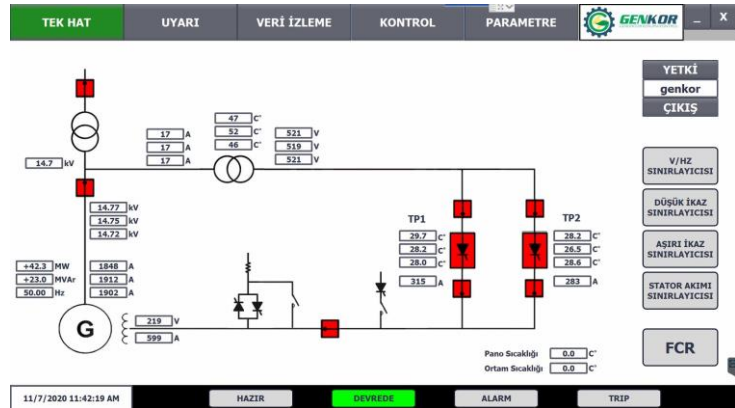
TEK HAT
UYARI
VERİ İZLEME
KONTROL
PARAMETRE
GENKOR
_
X

YETKİ
genkor
ÇIKIŞ

17 A
17 A
17 A

47 C°
52 C°
46 C°

521 V
519 V
521 V

14.7 kV

14.77 kV
14.75 kV
14.72 kV

+42.3 MW
+23.0 MVAr
50.00 Hz

1848 A
1912 A
1902 A

TP1
29.7 C°
28.2 C°
28.0 C°
315 A

TP2
28.2 C°
26.5 C°
28.6 C°
283 A

G
219 V
599 A

V/HZ SINIRLAYICISI
DÜŞÜK İKAZ SINIRLAYICISI
AŞIRI İKAZ SINIRLAYICISI
STATOR AKIMI SINIRLAYICISI
FCR

Pano Sıcaklığı 0.0 C°
Ortam Sıcaklığı 0.0 C°

11/7/2020 11:42:19 AM
HAZIR
DEVREDE
ALARM
TRIP